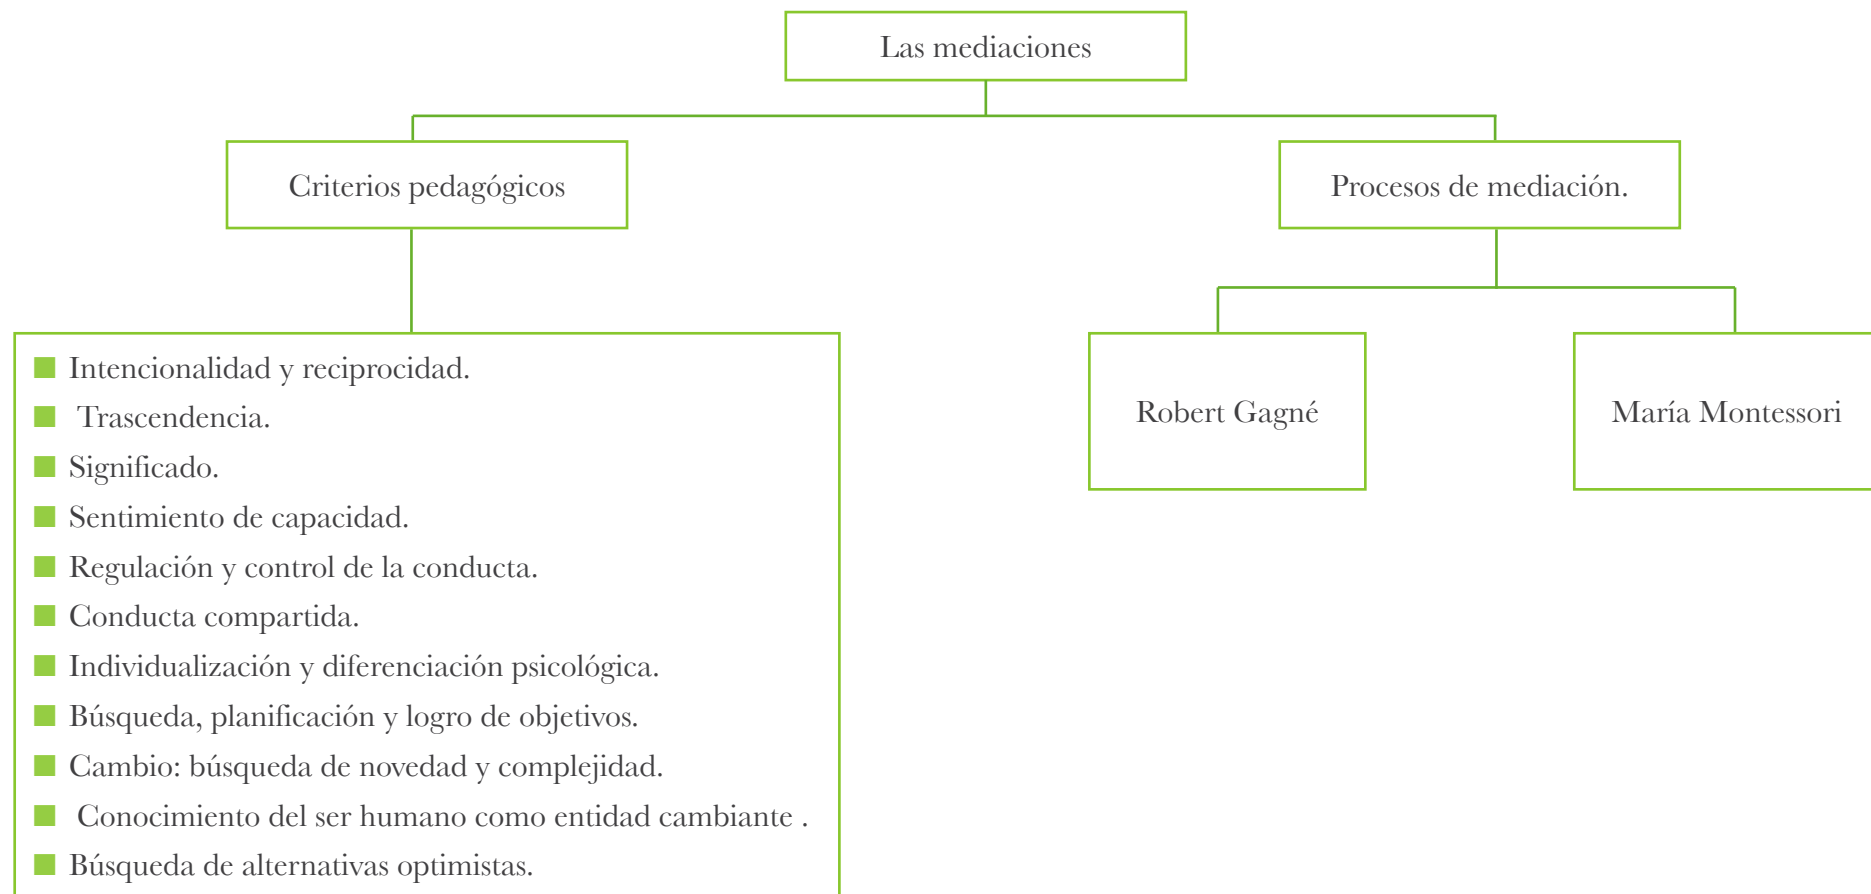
Las mediaciones

Criterios pedagógicos

Procesos de mediación.

- Intencionalidad y reciprocidad.
- Trascendencia.
- Significado.
- Sentimiento de capacidad.
- Regulación y control de la conducta.
- Conducta compartida.
- Individualización y diferenciación psicológica.
- Búsqueda, planificación y logro de objetivos.
- Cambio: búsqueda de novedad y complejidad.
- Conocimiento del ser humano como entidad cambiante .
- Búsqueda de alternativas optimistas.

Robert Gagné

María Montessori